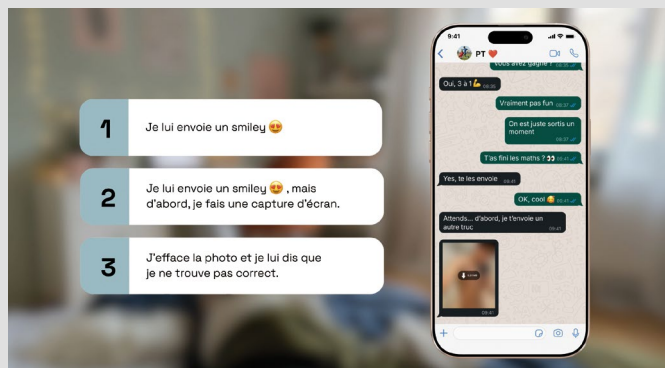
1 Je lui envoie un smiley 😍

2 Je lui envoie un smiley 😍 , mais d'abord, je fais une capture d'écran.

3 J'effacе la photo et je lui dis que je ne trouve pas correct.

9:41

PT ❤️

vous avez gagné ? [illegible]

Oui, 3 à 1 💪 09:36

Vraiment pas fun 09:37

On est juste sortis un moment 09:37

T'as fini les maths ? 👀 09:41

Yes, te les envoie 09:41

OK, cool 😊 09:41

Attends... d'abord, je t'envoie un autre truc 09:41

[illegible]

09:41